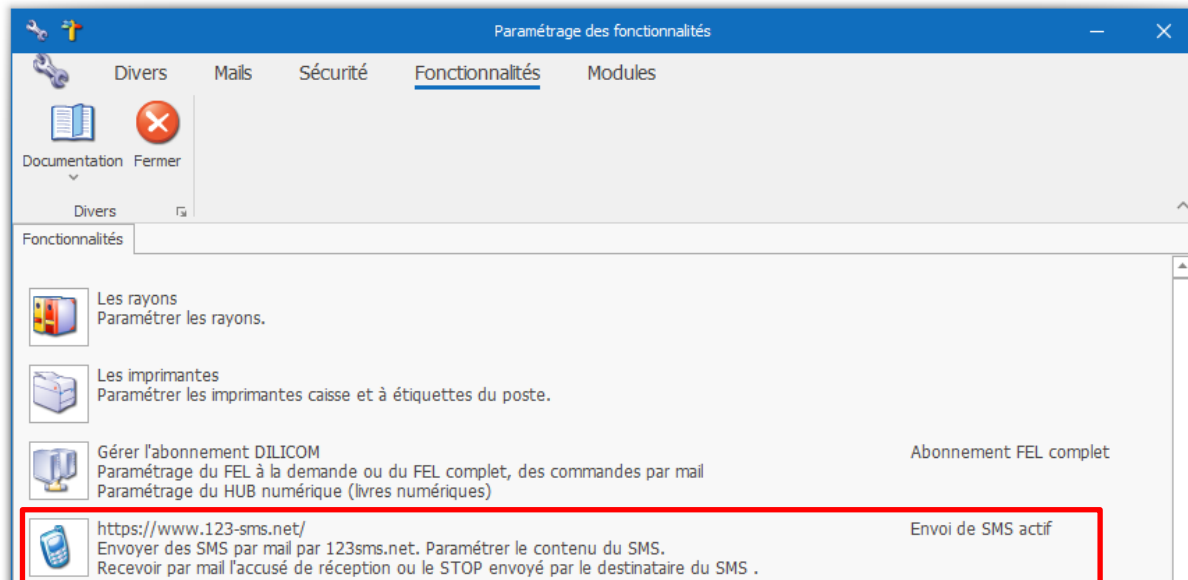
Paramétrage des fonctionnalités

Divers Mails Sécurité Fonctionnalités Modules

Documentation Fermer

Divers

Fonctionnalités

Les rayons
Paramétrer les rayons.

Les imprimantes
Paramétrer les imprimantes caisse et à étiquettes du poste.

Gérer l'abonnement DILICOM
Paramétrage du FEL à la demande ou du FEL complet, des commandes par mail
Paramétrage du HUB numérique (livres numériques)

Abonnement FEL complet

https://www.123-sms.net/
Envoyer des SMS par mail par 123sms.net. Paramétrer le contenu du SMS.
Recevoir par mail l'accusé de réception ou le STOP envoyé par le destinataire du SMS .

Envoi de SMS actif